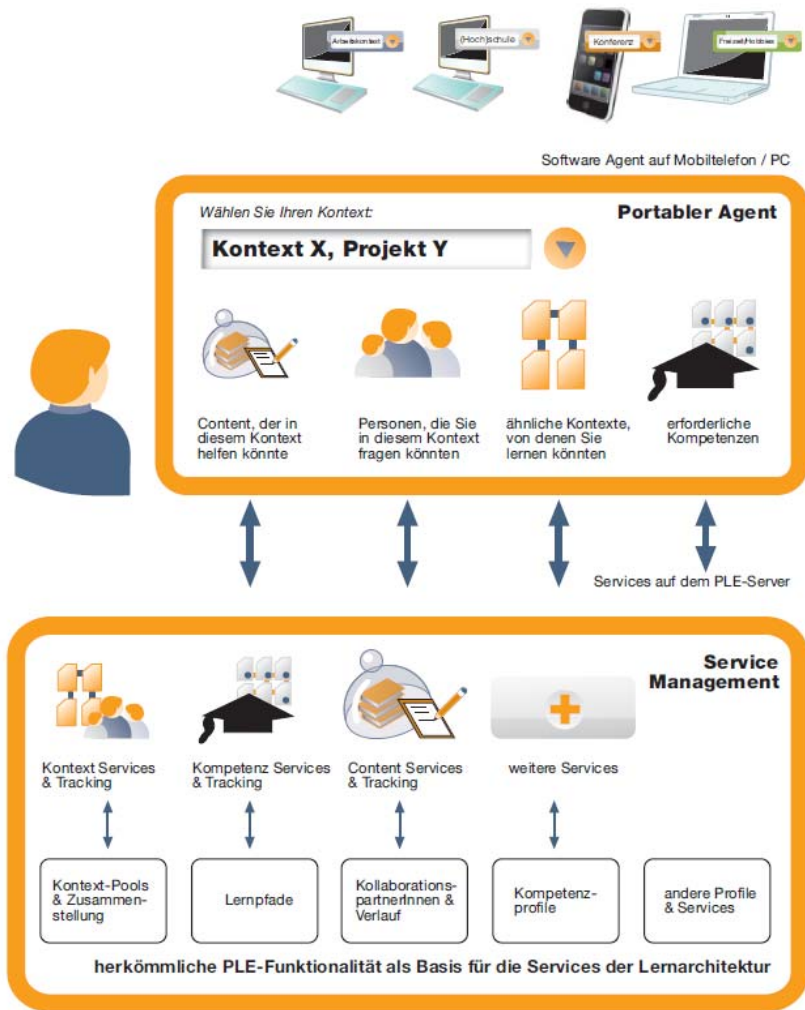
Arbeitskontext
(Hoch)schule
Konferenz
Freizeit/Hobbies

Software Agent auf Mobiltelefon / PC

Wählen Sie Ihren Kontext:

Portabler Agent

Kontext X, Projekt Y

Content, der in diesem Kontext helfen könnte

Personen, die Sie in diesem Kontext fragen könnten

ähnliche Kontexte, von denen Sie lernen könnten

erforderliche Kompetenzen

Services auf dem PLE-Server

Service Management

Kontext Services & Tracking

Kompetenz Services & Tracking

Content Services & Tracking

weitere Services

Kontext-Pools & Zusammenstellung

Lernpfade

Kollaborationspartnerinnen & Verlauf

Kompetenzprofile

andere Profile & Services

herkömmliche PLE-Funktionalität als Basis für die Services der Lernarchitektur